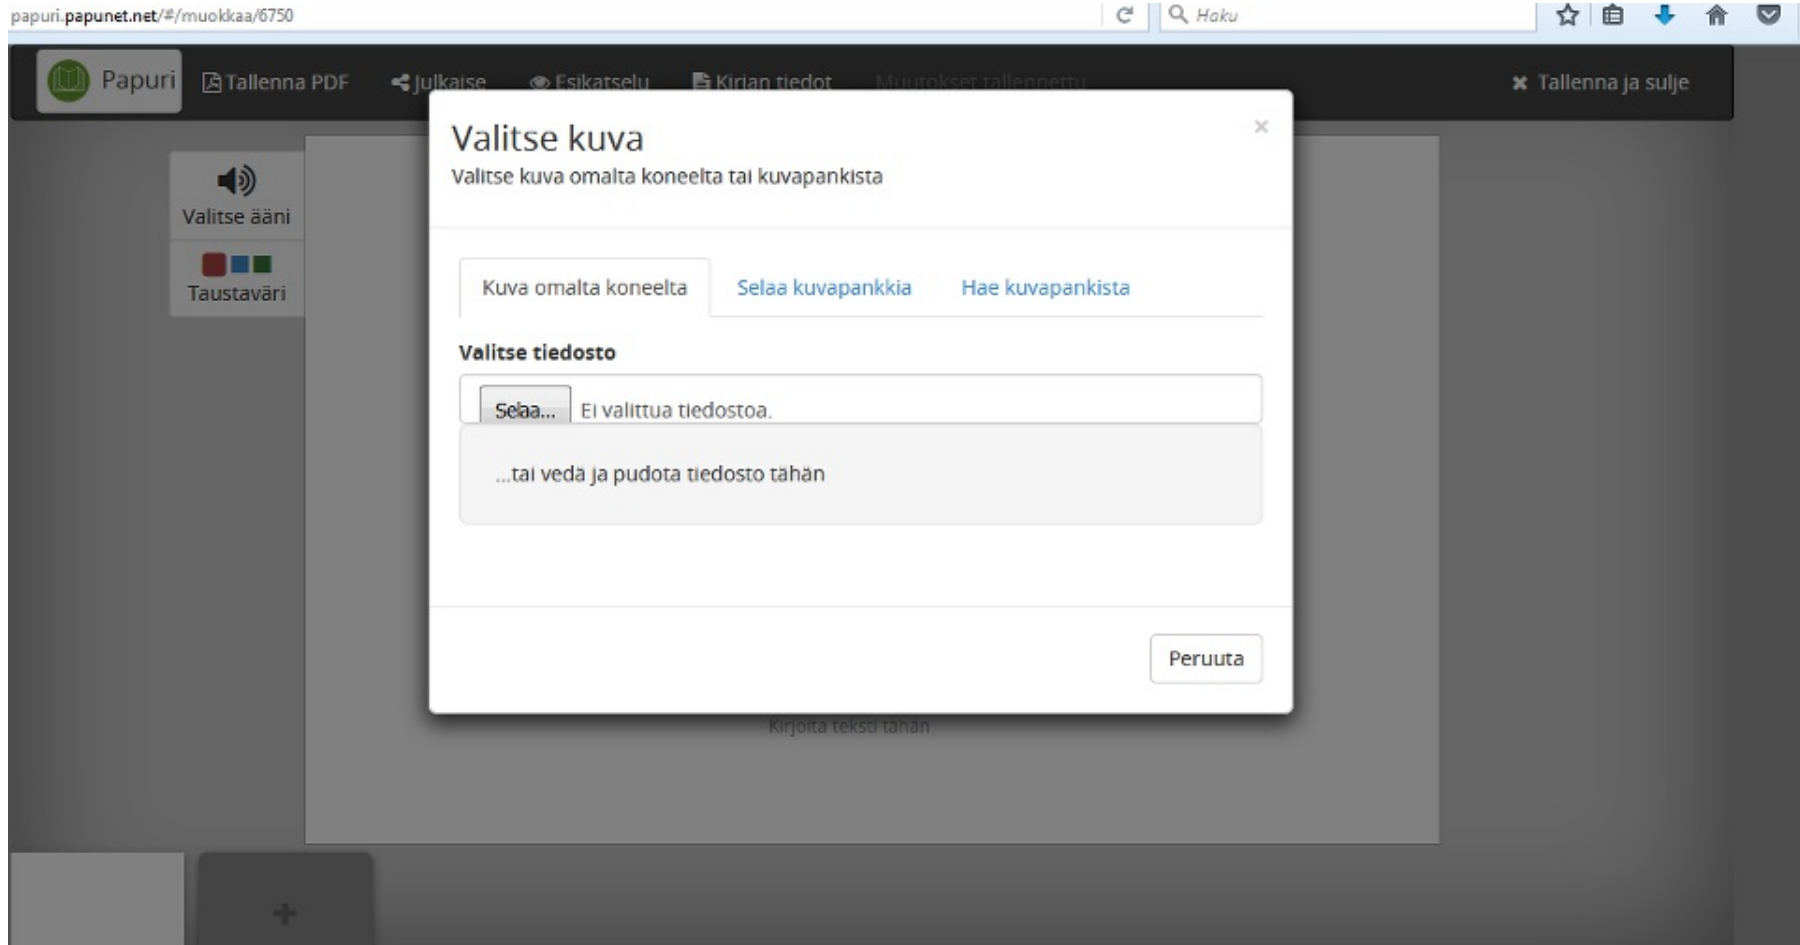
papuri.papunet.net/#/muokkaa/6750

Haku

Papuri Tallenna PDF Julkaise Esikatselu Kirjan tiedot Muutokset tallennettu

Tallenna ja sulje

Valitse ääni

Taustaväri

Valitse kuva

Valitse kuva omalta koneelta tai kuvapankista

×

Kuva omalta koneelta Selaa kuvapankkia Hae kuvapankista

Valitse tiedosto

Selaa... Ei valittua tiedostoa.

...tai vedä ja pudota tiedosto tähän

Peruuta

Kirjoita teksti tähän

+